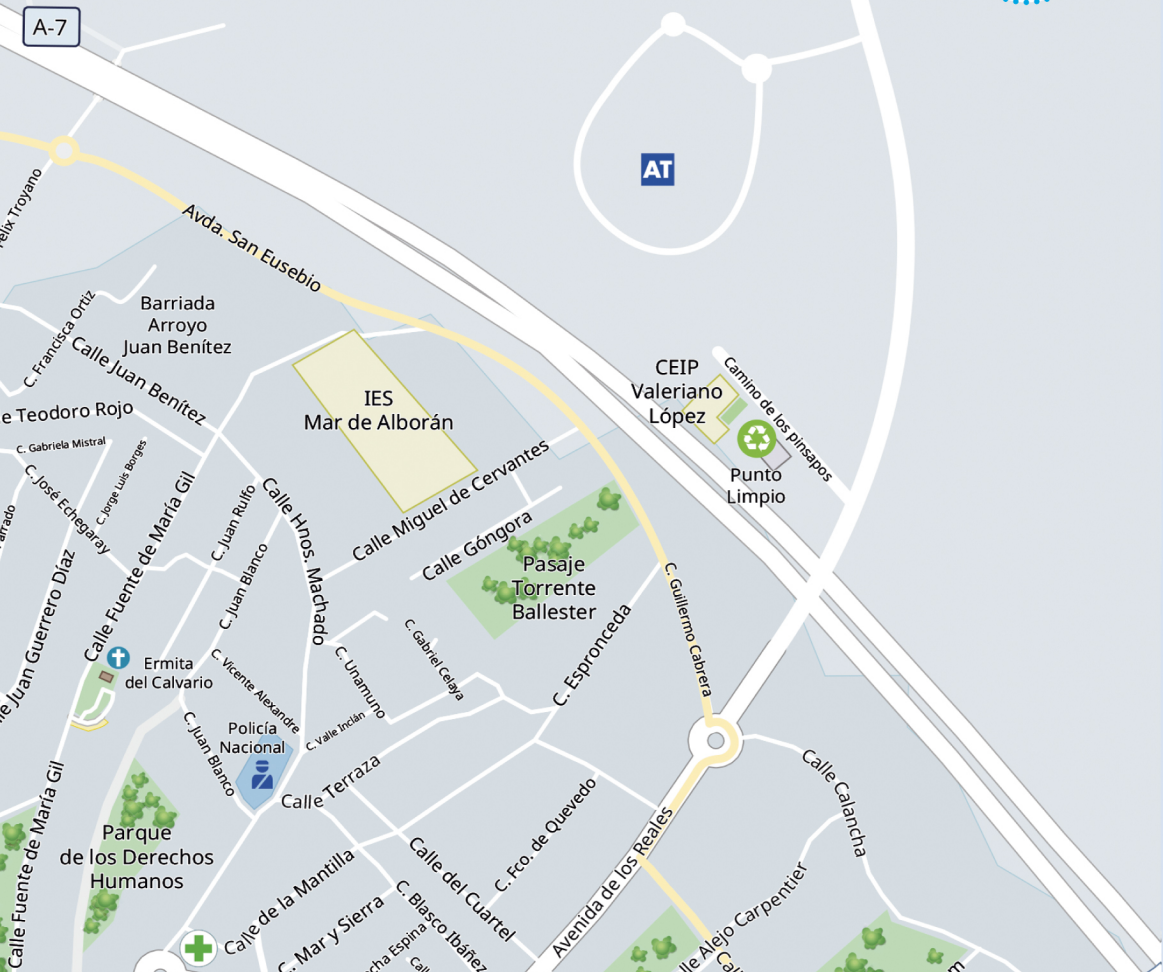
A-7

AT

Avda. San Eusebio

elix Troyano

C. Francisca Ortiz

Barriada
Arroyo
Juan Benítez

Calle Juan Benítez

e Teodoro Rojo

C. Gabriela Mistral

C. Jorge Luis Borges

C. José Echegaray

arrado

Calle Fuente de María Gil

e Juan Guerrero Díaz

IES
Mar de Alborán

Calle Miguel de Cervantes

Calle Góngora

Calle Hnos. Machado

C. Juan Rulfo

C. Juan Blanco

CEIP
Valeriano
López

Camino de los pinsapos

Punto
Limpio

Pasaje
Torrente
Ballester

C. Guillermo Cabrera

C. Espronceda

C. Gabriel Celaya

C. Unamuno

C. Vicente Alexandre

C. Valle Inclán

Ermita
del Calvario

Policía
Nacional

C. Juan Blanco

Calle Terraza

Parque
de los Derechos
Humanos

Calle Fuente de María Gil

C. Fco. de Quevedo

Calle del Cuartel

Avenida de los Reales

Calle Calancha

Calle de la Mantilla

C. Mar y Sierra

C. Blasco Ibáñez

cha Espina

Call

lle Alejo Carpentier

Ca